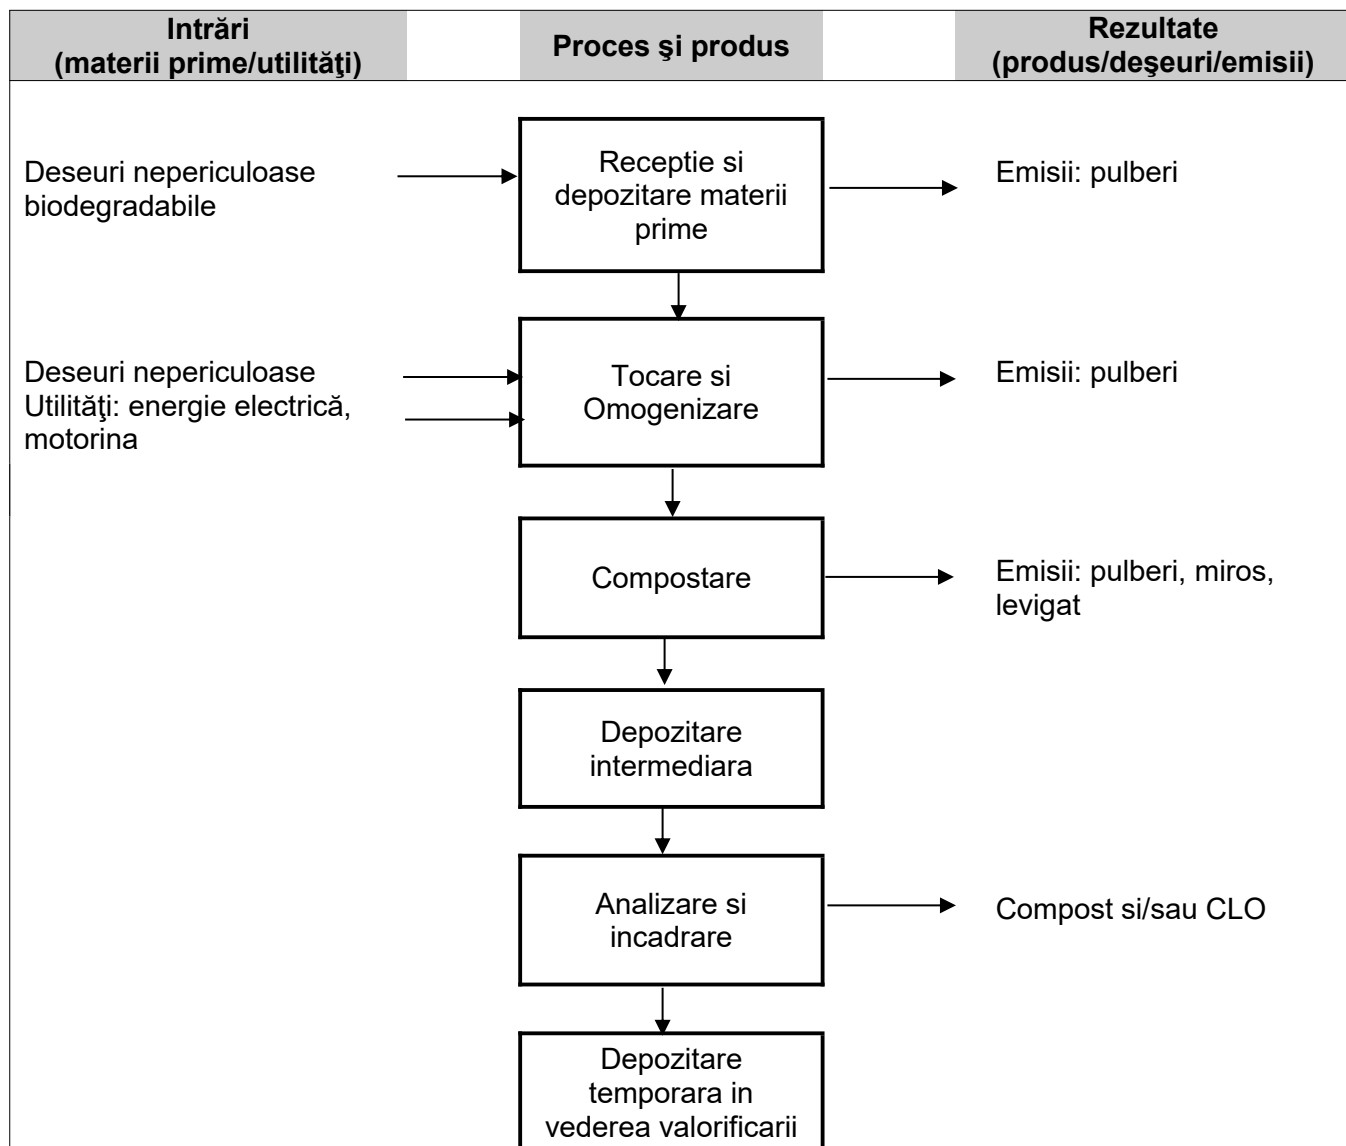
**Intrări (materii prime/utilităţi)**

**Proces şi produs**

**Rezultate (produs/deşeuri/emisii)**

Deseuri nepericuloase biodegradabile

Receptie si depozitare materii prime

Emisii: pulberi

Deseuri nepericuloase
Utilităţi: energie electrică, motorina

Tocare si Omogenizare

Emisii: pulberi

Compostare

Emisii: pulberi, miros, levigat

Depozitare intermediara

Analizare si incadrare

Compost si/sau CLO

Depozitare temporara in vederea valorificarii